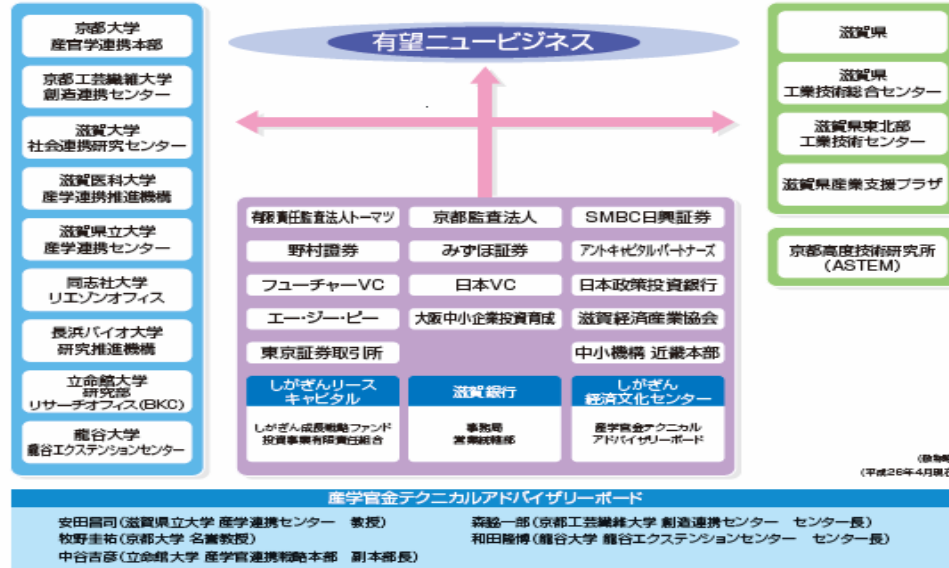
京都大学
産官学連携本部

京都工芸繊維大学
創造連携センター

滋賀大学
社会連携研究センター

滋賀医科大学
産学連携推進機構

滋賀県立大学
産学連携センター

同志社大学
リエゾンオフィス

長浜バイオ大学
研究推進機構

立命館大学
研究部
リサーチオフィス(BKC)

龍谷大学
龍谷エクステンションセンター

有望ニュービジネス

滋賀県

滋賀県
工業技術総合センター

滋賀県東北部
工業技術センター

滋賀県産業支援プラザ

京都高度技術研究所
(ASTEM)

| 有限責任監査法人トーマツ | 京都監査法人 | SMBC日興証券 |
|---|---|---|
| 野村證券 | みずほ証券 | アントキャピタルパートナーズ |
| フューチャーVC | 日本VC | 日本政策投資銀行 |
| エー・ジー・ピー | 大阪中小企業投資育成 | 滋賀経済産業協会 |
| 東京証券取引所 | | 中小機構 近畿本部 |

しがぎんリース
キャピタル

しがぎん成長戦略ファンド
投資事業有限責任組合

滋賀銀行

事務局
営業統轄部

しがぎん
経済文化センター

産学官金テクニカル
アドバイザリーボード

(敬称略)
(平成26年4月現在)

産学官金テクニカルアドバイザリーボード

安田昌司(滋賀県立大学 産学連携センター 教授)
牧野圭祐(京都大学 名誉教授)
中谷吉彦(立命館大学 産学官連携戦略本部 副本部長)
森脇一郎(京都工芸繊維大学 創造連携センター センター長)
和田隆博(龍谷大学 龍谷エクステンションセンター センター長)